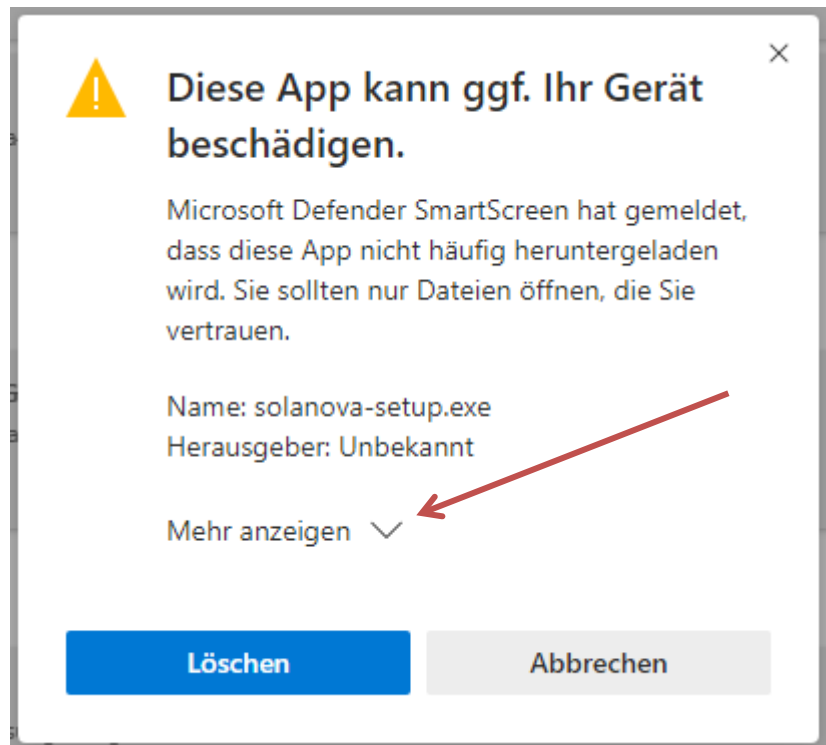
×

Diese App kann ggf. Ihr Gerät beschädigen.

Microsoft Defender SmartScreen hat gemeldet, dass diese App nicht häufig heruntergeladen wird. Sie sollten nur Dateien öffnen, die Sie vertrauen.

Name: solanova-setup.exe
Herausgeber: Unbekannt

Mehr anzeigen

Löschen

Abbrechen